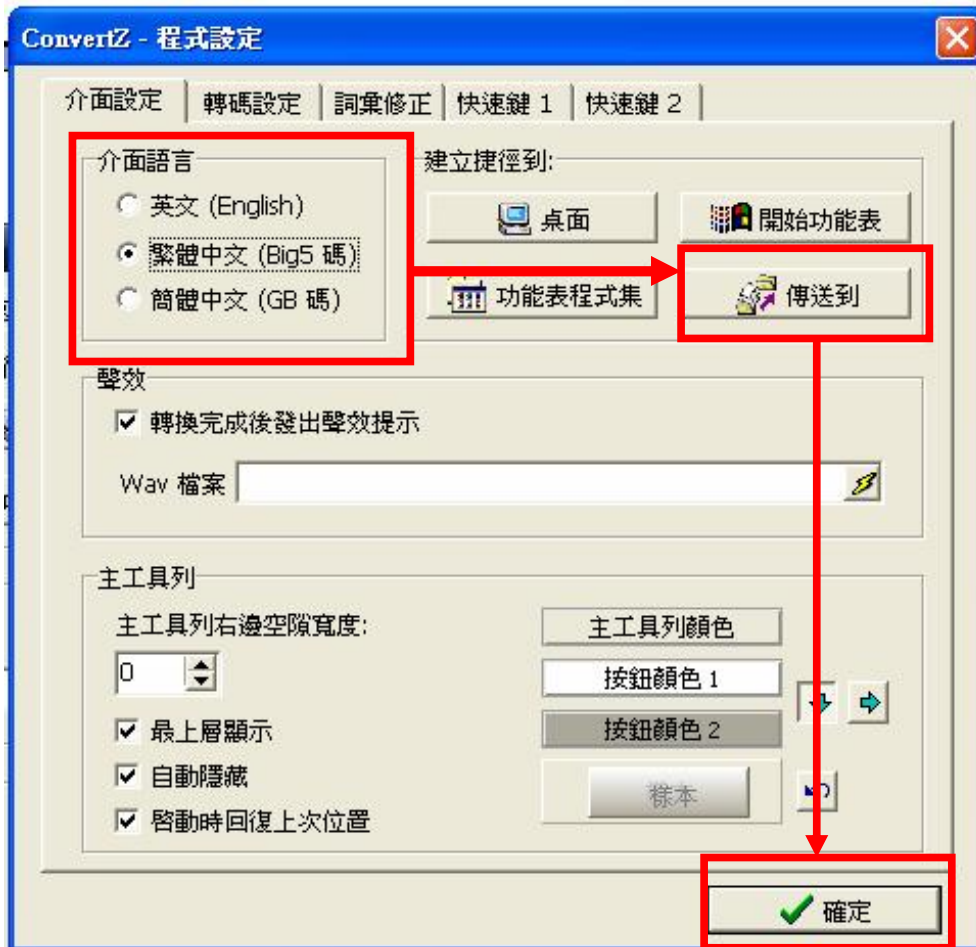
ConvertZ - 程式設定

介面設定 | 轉碼設定 | 詞彙修正 | 快速鍵 1 | 快速鍵 2

介面語言
英文 (English)
繁體中文 (Big5 碼)
簡體中文 (GB 碼)

建立捷徑到:
桌面
開始功能表
功能表程式集
傳送到

聲效
轉換完成後發出聲效提示
Wav 檔案

主工具列
主工具列右邊空隙寬度:
0
最上層顯示
自動隱藏
啓動時回復上次位置
主工具列顏色
按鈕顏色 1
按鈕顏色 2
樣本

確定